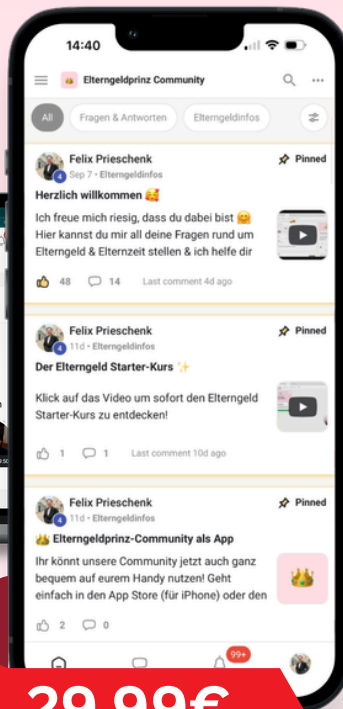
14:40

Elterngeldprinz Community

All Fragen & Antworten Elterngeldinfos

Felix Prieschenk
Sep 7 • Elterngeldinfos
Pinned

Herzlich willkommen 🥰

Ich freue mich riesig, dass du dabei bist 😊 Hier kannst du mir all deine Fragen rund um Elterngeld & Elternzeit stellen & ich helfe dir

48 14 Last comment 4d ago

Felix Prieschenk
11d • Elterngeldinfos
Pinned

Der Elterngeld Starter-Kurs ✨

Klick auf das Video um sofort den Elterngeld Starter-Kurs zu entdecken!

1 1 Last comment 10d ago

Felix Prieschenk
11d • Elterngeldinfos
Pinned

👑 Elterngeldprinz-Community als App

Ihr könnt unsere Community jetzt auch ganz bequem auf eurem Handy nutzen! Geht einfach in den App Store (für iPhone) oder den

2 0

99+

29,99€